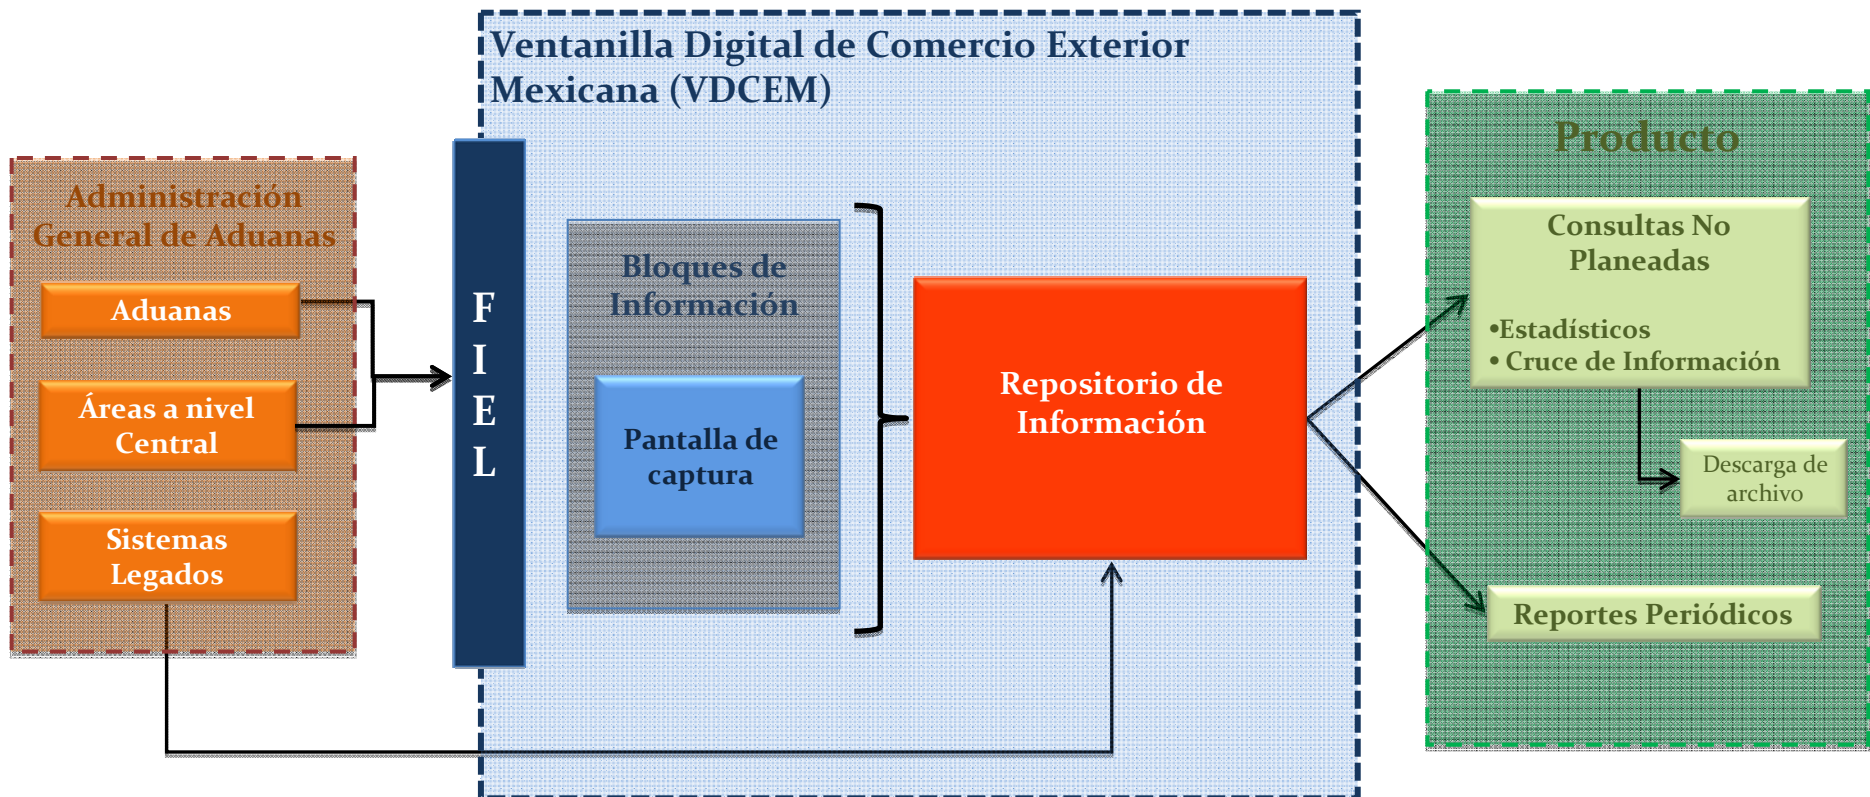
Ventanilla Digital de Comercio Exterior Mexicana (VDCEM)

Administración General de Aduanas

Aduanas

Áreas a nivel Central

Sistemas Legados

F I E L

Bloques de Información

Pantalla de captura

Repositorio de Información

Producto

Consultas No Planeadas

•Estadísticos
• Cruce de Información

Descarga de archivo

Reportes Periódicos